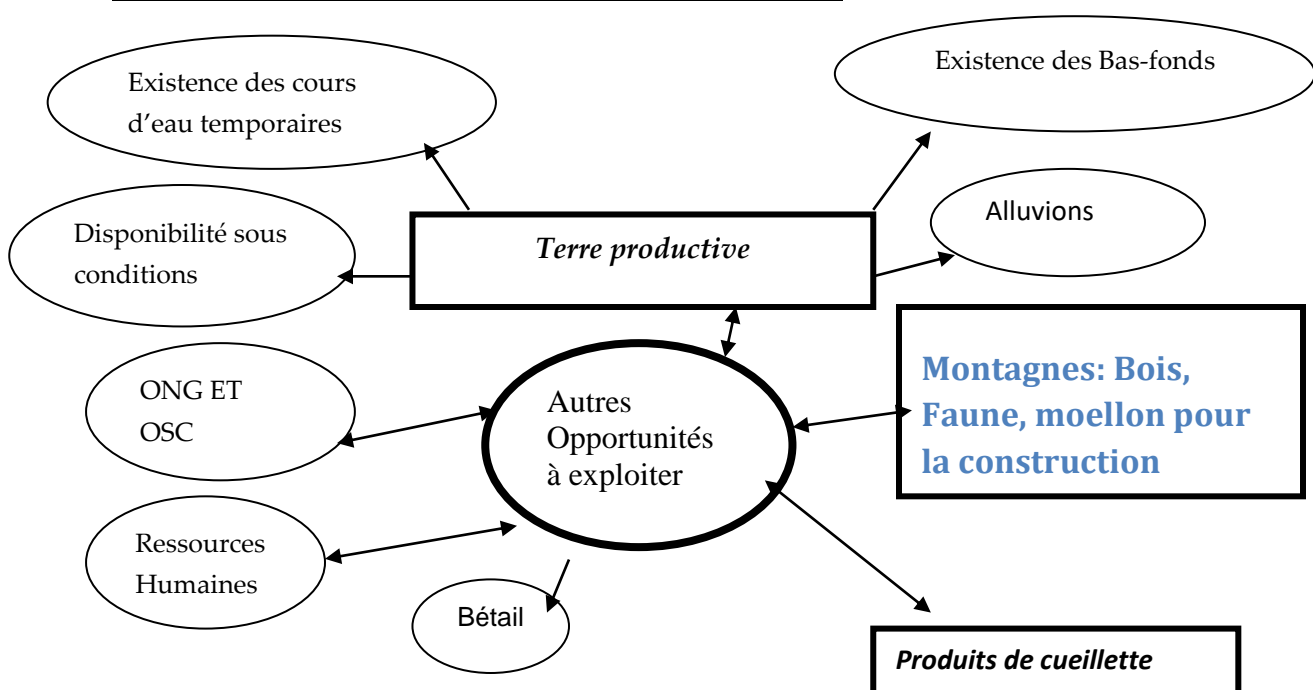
Existence des cours d'eau temporaires

Existence des Bas-fonds

Disponibilité sous conditions

*Terre productive*

Alluvions

ONG ET OSC

Autres Opportunités à exploiter

**Montagnes: Bois, Faune, moellon pour la construction**

Ressources Humaines

Bétail

***Produits de cueillette***